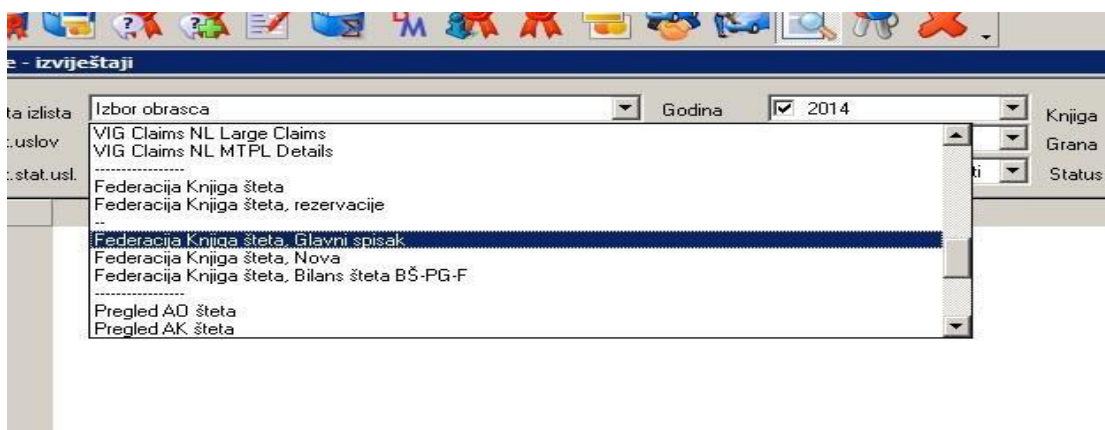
e - izvještaji

ta izlista
:.uslov
:.stat.usl.

Izbor obrasca

Godina 2014

Knjiga
Grana
Status

ti

VIG Claims NL Large Claims
VIG Claims NL MTPL Details
----------------
Federacija Knjiga šteta
Federacija Knjiga šteta, rezervacije
--
Federacija Knjiga šteta, Glavni spisak
Federacija Knjiga šteta, Nova
Federacija Knjiga šteta, Bilans šteta BŠ-PG-F
----------------
Pregled AO šteta
Pregled AK šteta